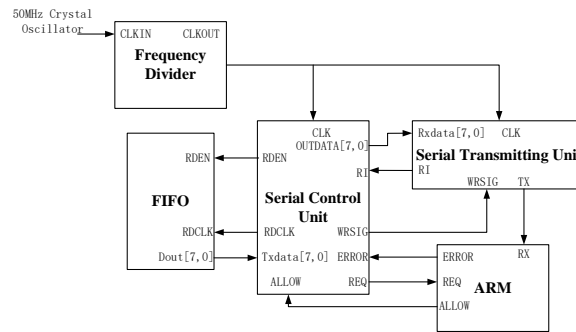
50MHz Crystal Oscillator

CLKIN CLKOUT
Frequency Divider

CLK
OUTDATA[7,0]
RI

Rxdata[7,0] CLK
Serial Transmitting Uni
RI
WRSIG TX

RDEN
FIFO
RDCLK
Dout[7,0]

RDEN
Serial Control Unit
WRSIG
RDCLK
Txdata[7,0] ERROR
ALLOW REQ

ERROR RX
REQ
ARM
ALLOW